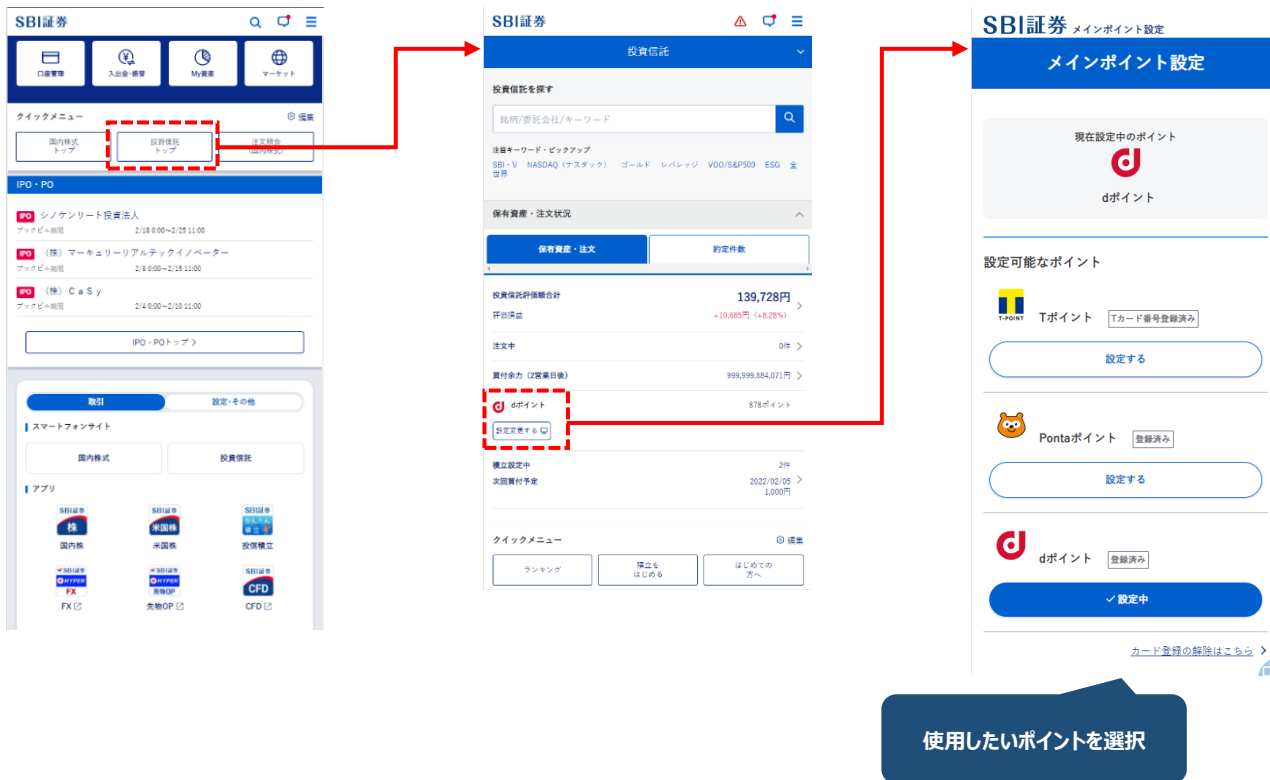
SBI証券

口座管理
入出金・振替
My資産
マーケット

クイックメニュー
編集
国内株式 トップ
投資信託 トップ
注文照会 (国内株式)

IPO・PO

IPO シノケンリート投資法人
ブックビル期間 2/18 0:00~2/25 11:00

IPO (株) マーキュリーリアルテックイノベーター
ブックビル期間 2/8 0:00~2/15 11:00

IPO (株) CaSy
ブックビル期間 2/4 0:00~2/10 11:00

IPO・POトップ >

取引
設定・その他

スマートフォンサイト
国内株式
投資信託

アプリ
SBI証券 株
国内株
SBI証券 米国株
米国株
SBI証券 かんたん積立
投信積立
SBI証券 HYPER FX
FX
SBI証券 HYPER 先物OP
先物OP
SBI証券 CFD
CFD

SBI証券

投資信託

投資信託を探す
銘柄/委託会社/キーワード

注目キーワード・ピックアップ
SBI・V NASDAQ (ナスダック) ゴールド レバレッジ VOO/S&P500 ESG 全世界

保有資産・注文状況
保有資産・注文
約定件数

投資信託評価額合計 139,728円
評価損益 +10,685円 (+8.28%)

注文中 0件

買付余力 (2営業日後) 999,999,884,071円

dポイント 878ポイント
設定変更する

積立設定中 2件
次回買付予定 2022/02/05 1,000円

クイックメニュー
編集
ランキング
積立を はじめる
はじめての 方へ

SBI証券 メインポイント設定

メインポイント設定

現在設定中のポイント
dポイント

設定可能なポイント

T-POINT
Tポイント
Tカード番号登録済み
設定する

Pontaポイント
登録済み
設定する

dポイント
登録済み
✓ 設定中

カード登録の解除はこちら >

使用したいポイントを選択